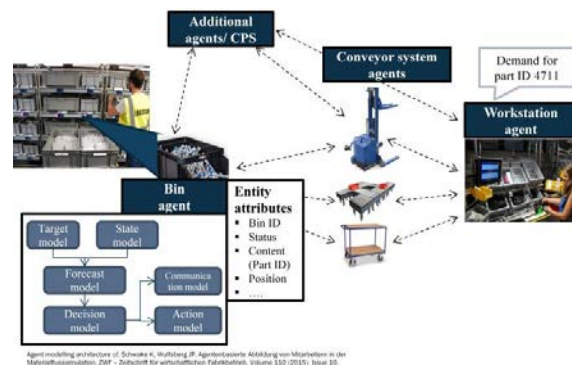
Additional agents/ CPS

Conveyor system agents

Demand for part ID 4711

Workstation agent

Bin agent

Entity attributes
- Bin ID
- Status
- Content (Part ID)
- Position
- ....

Target model

State model

Forecast model

Communication model

Decision model

Action model

Agent modelling architecture cf. Schwake K, Wulfsberg JP. Agentenbasierte Abbildung von Mitarbeitern in der Materialflusssimulation. ZWF – Zeitschrift für wirtschaftlichen Fabrikbetrieb. Volume 110 (2015), Issue 10.